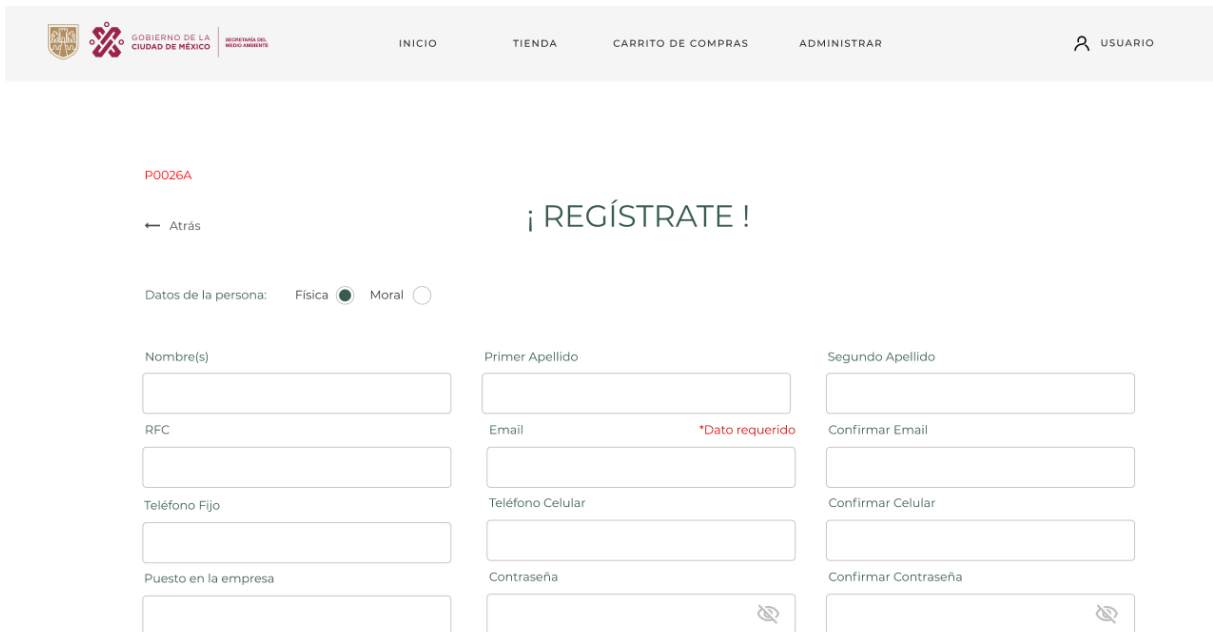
GOBIERNO DE LA CIUDAD DE MÉXICO | SECRETARÍA DEL MEDIO AMBIENTE

INICIO TIENDA CARRITO DE COMPRAS ADMINISTRAR

USUARIO

P0026A

← Atrás

¡ REGÍSTRATE !

Datos de la persona: Física Moral

Nombre(s)

Primer Apellido

Segundo Apellido

RFC

Email

*Dato requerido

Confirmar Email

Teléfono Fijo

Teléfono Celular

Confirmar Celular

Puesto en la empresa

Contraseña

Confirmar Contraseña